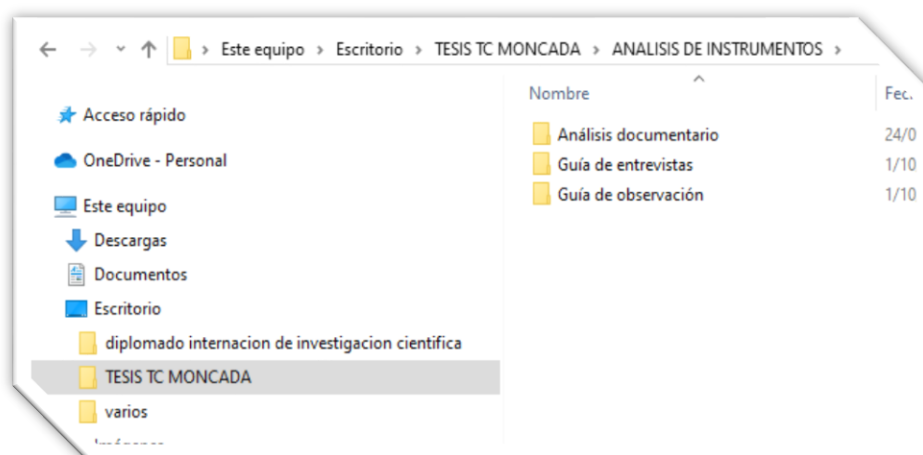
> Este equipo > Escritorio > TESIS TC MONCADA > ANALISIS DE INSTRUMENTOS >

Acceso rápido
OneDrive - Personal
Este equipo
Descargas
Documentos
Escritorio
diplomado internacion de investigacion cientifica
TESIS TC MONCADA
varios
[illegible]

Nombre
Fec.
Análisis documentario
24/0
Guía de entrevistas
1/10
Guía de observación
1/10